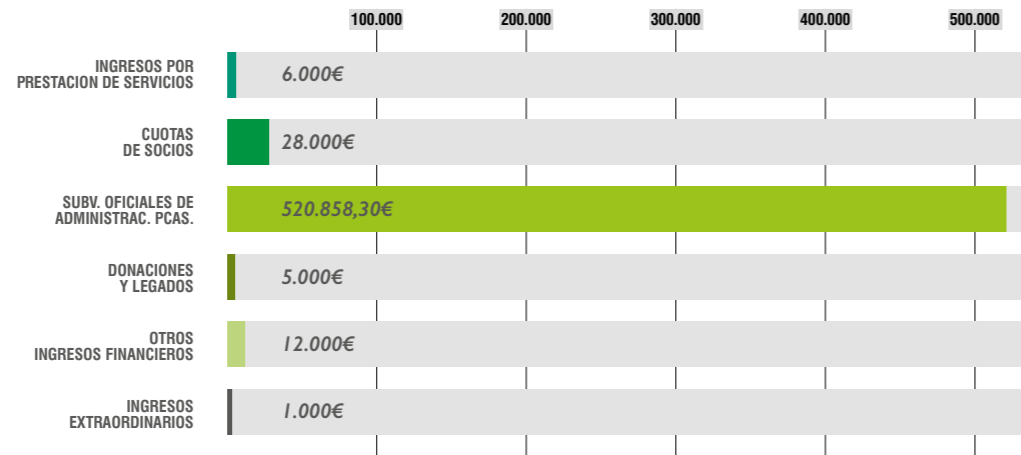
100.000
200.000
300.000
400.000
500.000

INGRESOS POR PRESTACION DE SERVICIOS
6.000€

CUOTAS DE SOCIOS
28.000€

SUBV. OFICIALES DE ADMINISTRAC. PCAS.
520.858,30€

DONACIONES Y LEGADOS
5.000€

OTROS INGRESOS FINANCIEROS
12.000€

INGRESOS EXTRAORDINARIOS
1.000€